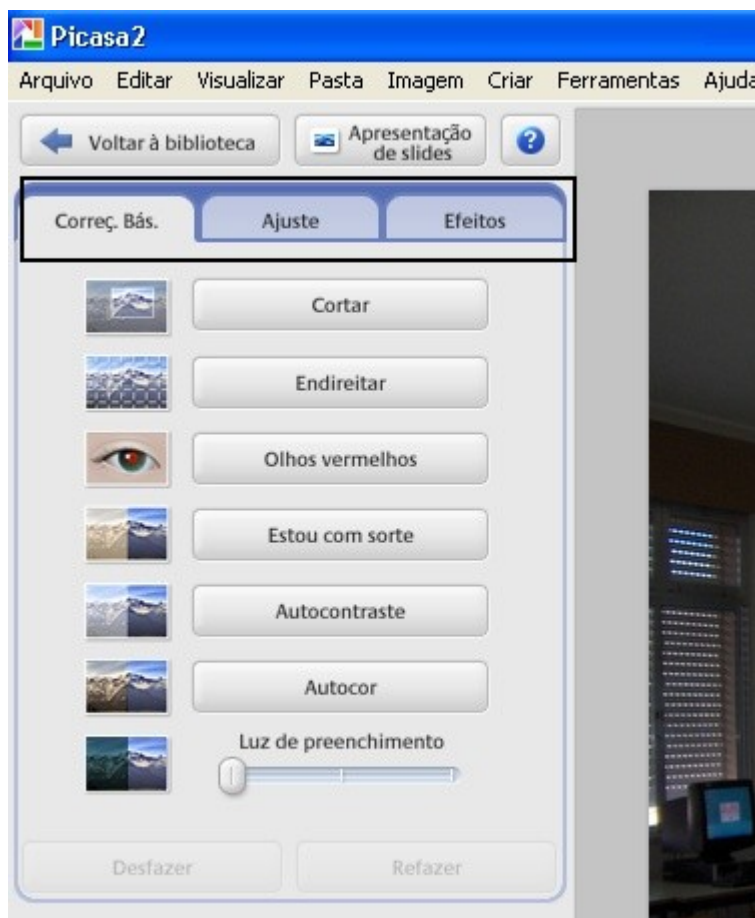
Picasa2

Arquivo Editar Visualizar Pasta Imagem Criar Ferramentas Ajuda

Voltar à biblioteca

Apresentação de slides

?

Correç. Bás.

Ajuste

Efeitos

Cortar

Endireitar

Olhos vermelhos

Estou com sorte

Autocontraste

Autocor

Luz de preenchimento

Desfazer

Refazer